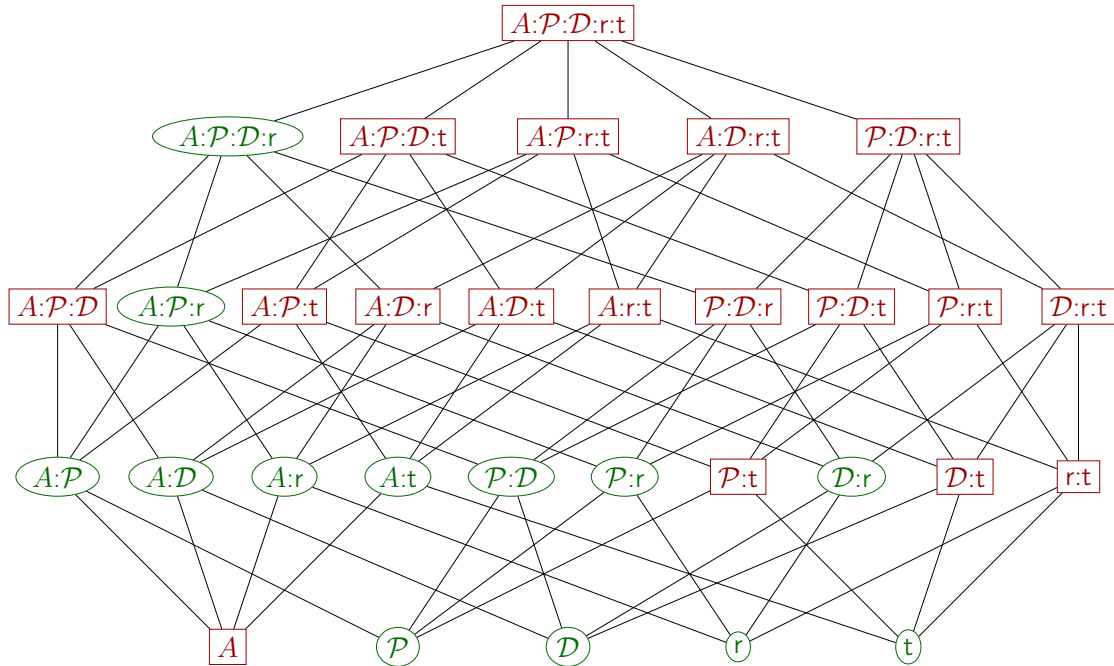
$\mathcal{A}$:$\mathcal{P}$:$\mathcal{D}$:r:t

$\mathcal{A}$:$\mathcal{P}$:$\mathcal{D}$:r $\mathcal{A}$:$\mathcal{P}$:$\mathcal{D}$:t $\mathcal{A}$:$\mathcal{P}$:r:t $\mathcal{A}$:$\mathcal{D}$:r:t $\mathcal{P}$:$\mathcal{D}$:r:t

$\mathcal{A}$:$\mathcal{P}$:$\mathcal{D}$ $\mathcal{A}$:$\mathcal{P}$:r $\mathcal{A}$:$\mathcal{P}$:t $\mathcal{A}$:$\mathcal{D}$:r $\mathcal{A}$:$\mathcal{D}$:t $\mathcal{A}$:r:t $\mathcal{P}$:$\mathcal{D}$:r $\mathcal{P}$:$\mathcal{D}$:t $\mathcal{P}$:r:t $\mathcal{D}$:r:t

$\mathcal{A}$:$\mathcal{P}$ $\mathcal{A}$:$\mathcal{D}$ $\mathcal{A}$:r $\mathcal{A}$:t $\mathcal{P}$:$\mathcal{D}$ $\mathcal{P}$:r $\mathcal{P}$:t $\mathcal{D}$:r $\mathcal{D}$:t r:t

$\mathcal{A}$ $\mathcal{P}$ $\mathcal{D}$ r t